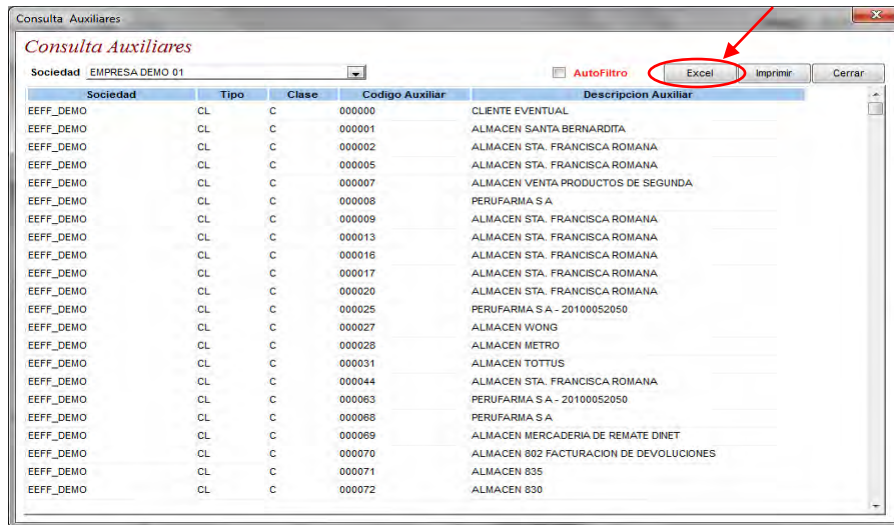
Consulta Auxiliares

Consulta Auxiliares

Sociedad EMPRESA DEMO 01

AutoFiltro

Excel

Imprimir

Cerrar

| Sociedad | Tipo | Clase | Codigo Auxiliar | Descripcion Auxiliar |
|---|---|---|---|---|
| EEFF_DEMO | CL | C | 000000 | CLIENTE EVENTUAL |
| EEFF_DEMO | CL | C | 000001 | ALMACEN SANTA BERNARDITA |
| EEFF_DEMO | CL | C | 000002 | ALMACEN STA. FRANCISCA ROMANA |
| EEFF_DEMO | CL | C | 000005 | ALMACEN STA. FRANCISCA ROMANA |
| EEFF_DEMO | CL | C | 000007 | ALMACEN VENTA PRODUCTOS DE SEGUNDA |
| EEFF_DEMO | CL | C | 000008 | PERUFARMA S A |
| EEFF_DEMO | CL | C | 000009 | ALMACEN STA. FRANCISCA ROMANA |
| EEFF_DEMO | CL | C | 000013 | ALMACEN STA. FRANCISCA ROMANA |
| EEFF_DEMO | CL | C | 000016 | ALMACEN STA. FRANCISCA ROMANA |
| EEFF_DEMO | CL | C | 000017 | ALMACEN STA. FRANCISCA ROMANA |
| EEFF_DEMO | CL | C | 000020 | ALMACEN STA. FRANCISCA ROMANA |
| EEFF_DEMO | CL | C | 000025 | PERUFARMA S A - 20100052050 |
| EEFF_DEMO | CL | C | 000027 | ALMACEN WONG |
| EEFF_DEMO | CL | C | 000028 | ALMACEN METRO |
| EEFF_DEMO | CL | C | 000031 | ALMACEN TOTTUS |
| EEFF_DEMO | CL | C | 000044 | ALMACEN STA. FRANCISCA ROMANA |
| EEFF_DEMO | CL | C | 000063 | PERUFARMA S A - 20100052050 |
| EEFF_DEMO | CL | C | 000068 | PERUFARMA S A |
| EEFF_DEMO | CL | C | 000069 | ALMACEN MERCADERIA DE REMATE DINET |
| EEFF_DEMO | CL | C | 000070 | ALMACEN 802 FACTURACION DE DEVOLUCIONES |
| EEFF_DEMO | CL | C | 000071 | ALMACEN 835 |
| EEFF_DEMO | CL | C | 000072 | ALMACEN 830 |